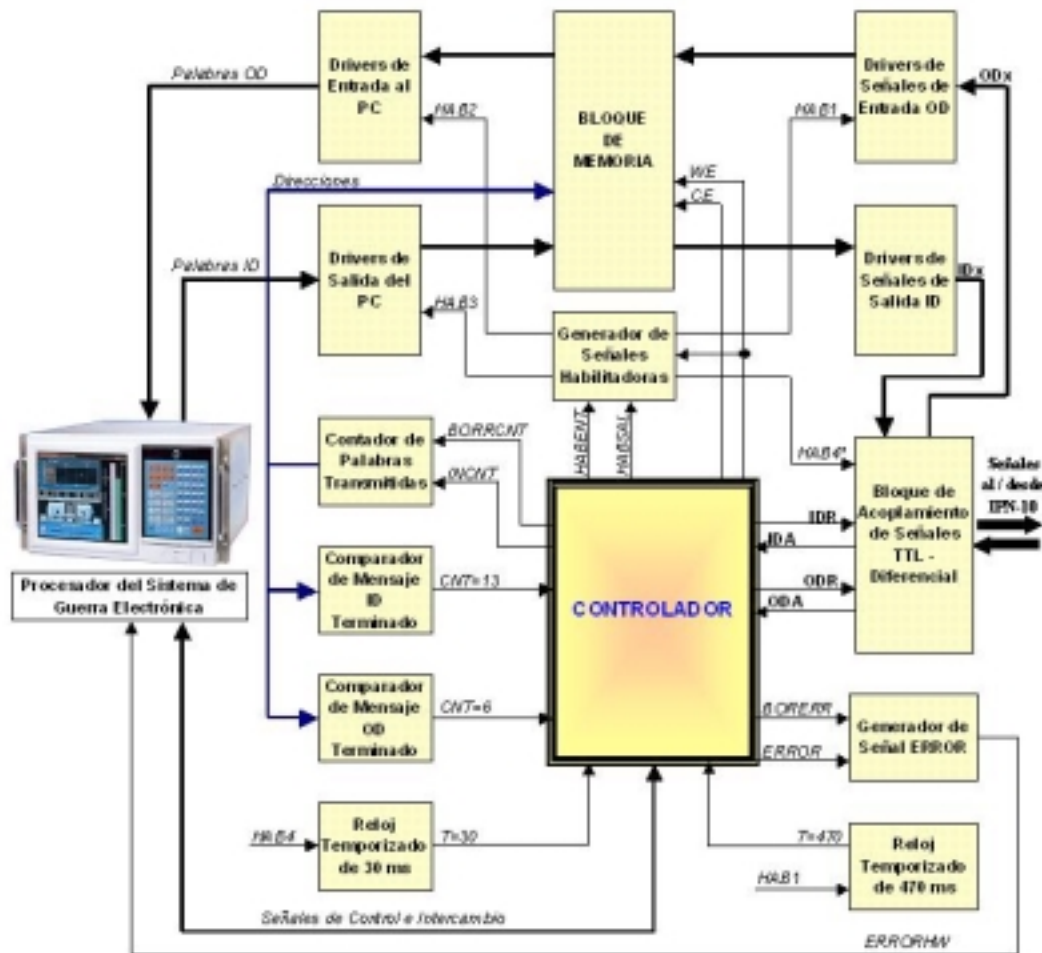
Palabras OD

Drivers de Entrada al PC

HAB2

BLOQUE DE MEMORIA

HAB1

Drivers de Señales de Entrada OD

ODx

Direcciones

WE

CE

Palabras ID

Drivers de Salida del PC

HAB3

Drivers de Señales de Salida ID

IDx

Generador de Señales Habilitadoras

HABENT

HABSAL

HAB4*

Contador de Palabras Transmitidas

BORRCNT

INCNT

Bloque de Acoplamiento de Señales TTL - Diferencial

Señales al / desde IPN-10

IDR

IDA

ODR

ODA

Comparador de Mensaje ID Terminado

CNT=13

CONTROLADOR

Procesador del Sistema de Guerra Electrónica

Comparador de Mensaje OD Terminado

CNT=6

BORERR

ERROR

Generador de Señal ERROR

HAB4

Reloj Temporizado de 30 ms

T=30

T=470

Reloj Temporizado de 470 ms

HAB1

Señales de Control e Intercambio

ERRORHW